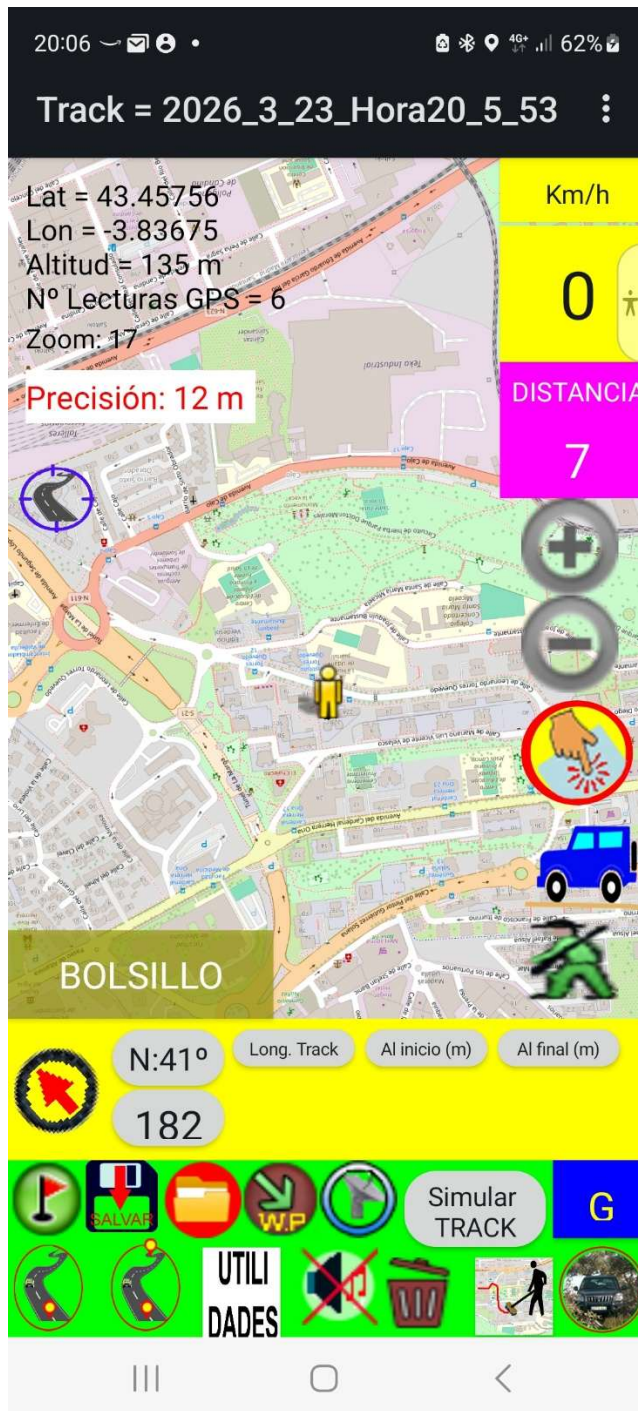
20:06 62%

Track = 2026_3_23_Hora20_5_53

Lat = 43.45756
Lon = -3.83675
Altitud = 135 m
Nº Lecturas GPS = 6
Zoom: 17

Precisión: 12 m

Km/h

0

DISTANCIA

7

BOLSILLO

N:41º

182

Long. Track

Al inicio (m)

Al final (m)

SALVAR

W.P

Simular TRACK

G

UTILI DADES